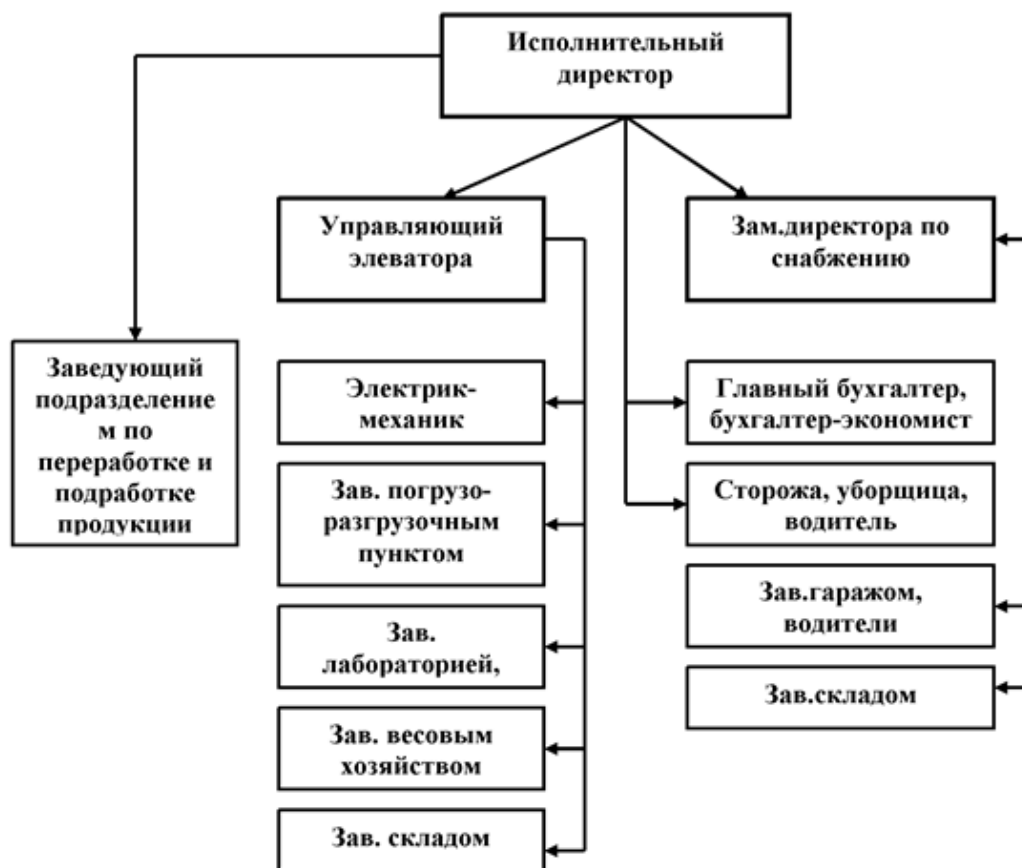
Исполнительный директор

Управляющий элеватора

Зам.директора по снабжению

Заведующий подразделением по переработке и подработке продукции

Электрик-механик

Зав. погрузо-разгрузочным пунктом

Зав. лабораторией,

Зав. весовым хозяйством

Зав. складом

Главный бухгалтер, бухгалтер-экономист

Сторожа, уборщица, водитель

Зав.гаражом, водители

Зав.складом